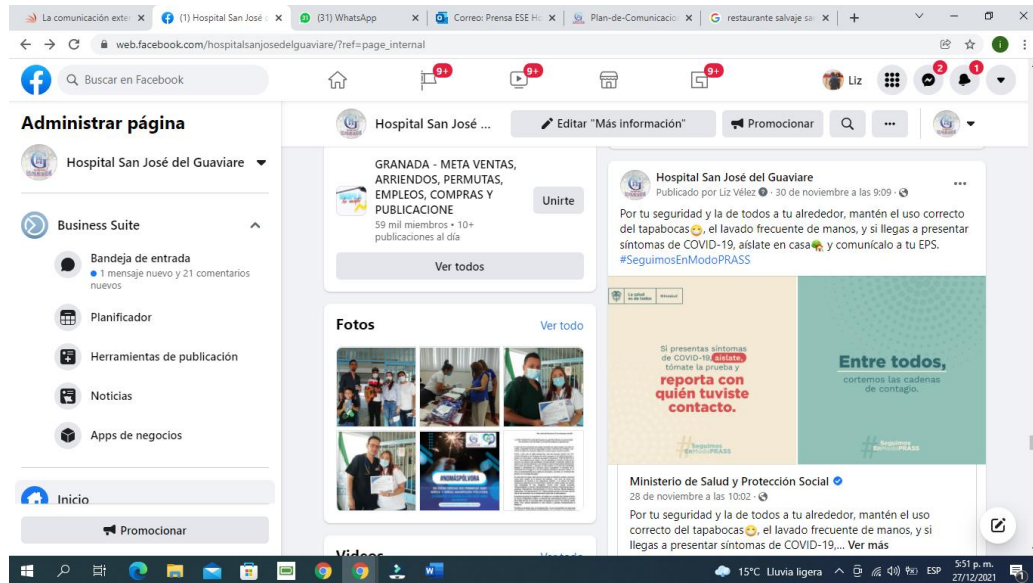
La comunicación exte ×
(1) Hospital San José ×
(31) WhatsApp ×
Correo: Prensa ESE H ×
Plan-de-Comunicacio ×
restaurante salvaje sa ×
+

web.facebook.com/hospitalsanjosedelguaviare/?ref=page_internal

Buscar en Facebook
9+
9+
9+
Liz
2
1

Administrar página
Hospital San José del Guaviare
Business Suite
Bandeja de entrada
1 mensaje nuevo y 21 comentarios nuevos
Planificador
Herramientas de publicación
Noticias
Apps de negocios
Inicio
Promocionar

Hospital San José ...
Editar "Más información"
Promocionar

GRANADA - META VENTAS, ARRIENDOS, PERMUTAS, EMPLEOS, COMPRAS Y PUBLICACIONE
59 mil miembros • 10+ publicaciones al día
Unirte
Ver todos

Fotos
Ver todo
#NOMÁSPÓLVORA

Videos
Ver todo

Hospital San José del Guaviare
Publicado por Liz Vélez · 30 de noviembre a las 9:09 ·
Por tu seguridad y la de todos a tu alrededor, mantén el uso correcto del tapabocas, el lavado frecuente de manos, y si llegas a presentar síntomas de COVID-19, aíslate en casa y comunícalo a tu EPS.
#SeguimosEnModoPRASS

La salud es de todos
Si presentas síntomas de COVID-19, aíslate, tómate la prueba y reporta con quién tuviste contacto.
#Seguimos EnModoPRASS
Entre todos, cortemos las cadenas de contagio.
#Seguimos EnModoPRASS

Ministerio de Salud y Protección Social
28 de noviembre a las 10:02 ·
Por tu seguridad y la de todos a tu alrededor, mantén el uso correcto del tapabocas, el lavado frecuente de manos, y si llegas a presentar síntomas de COVID-19,... Ver más

15°C Lluvia ligera ESP 5:51 p. m. 27/12/2021